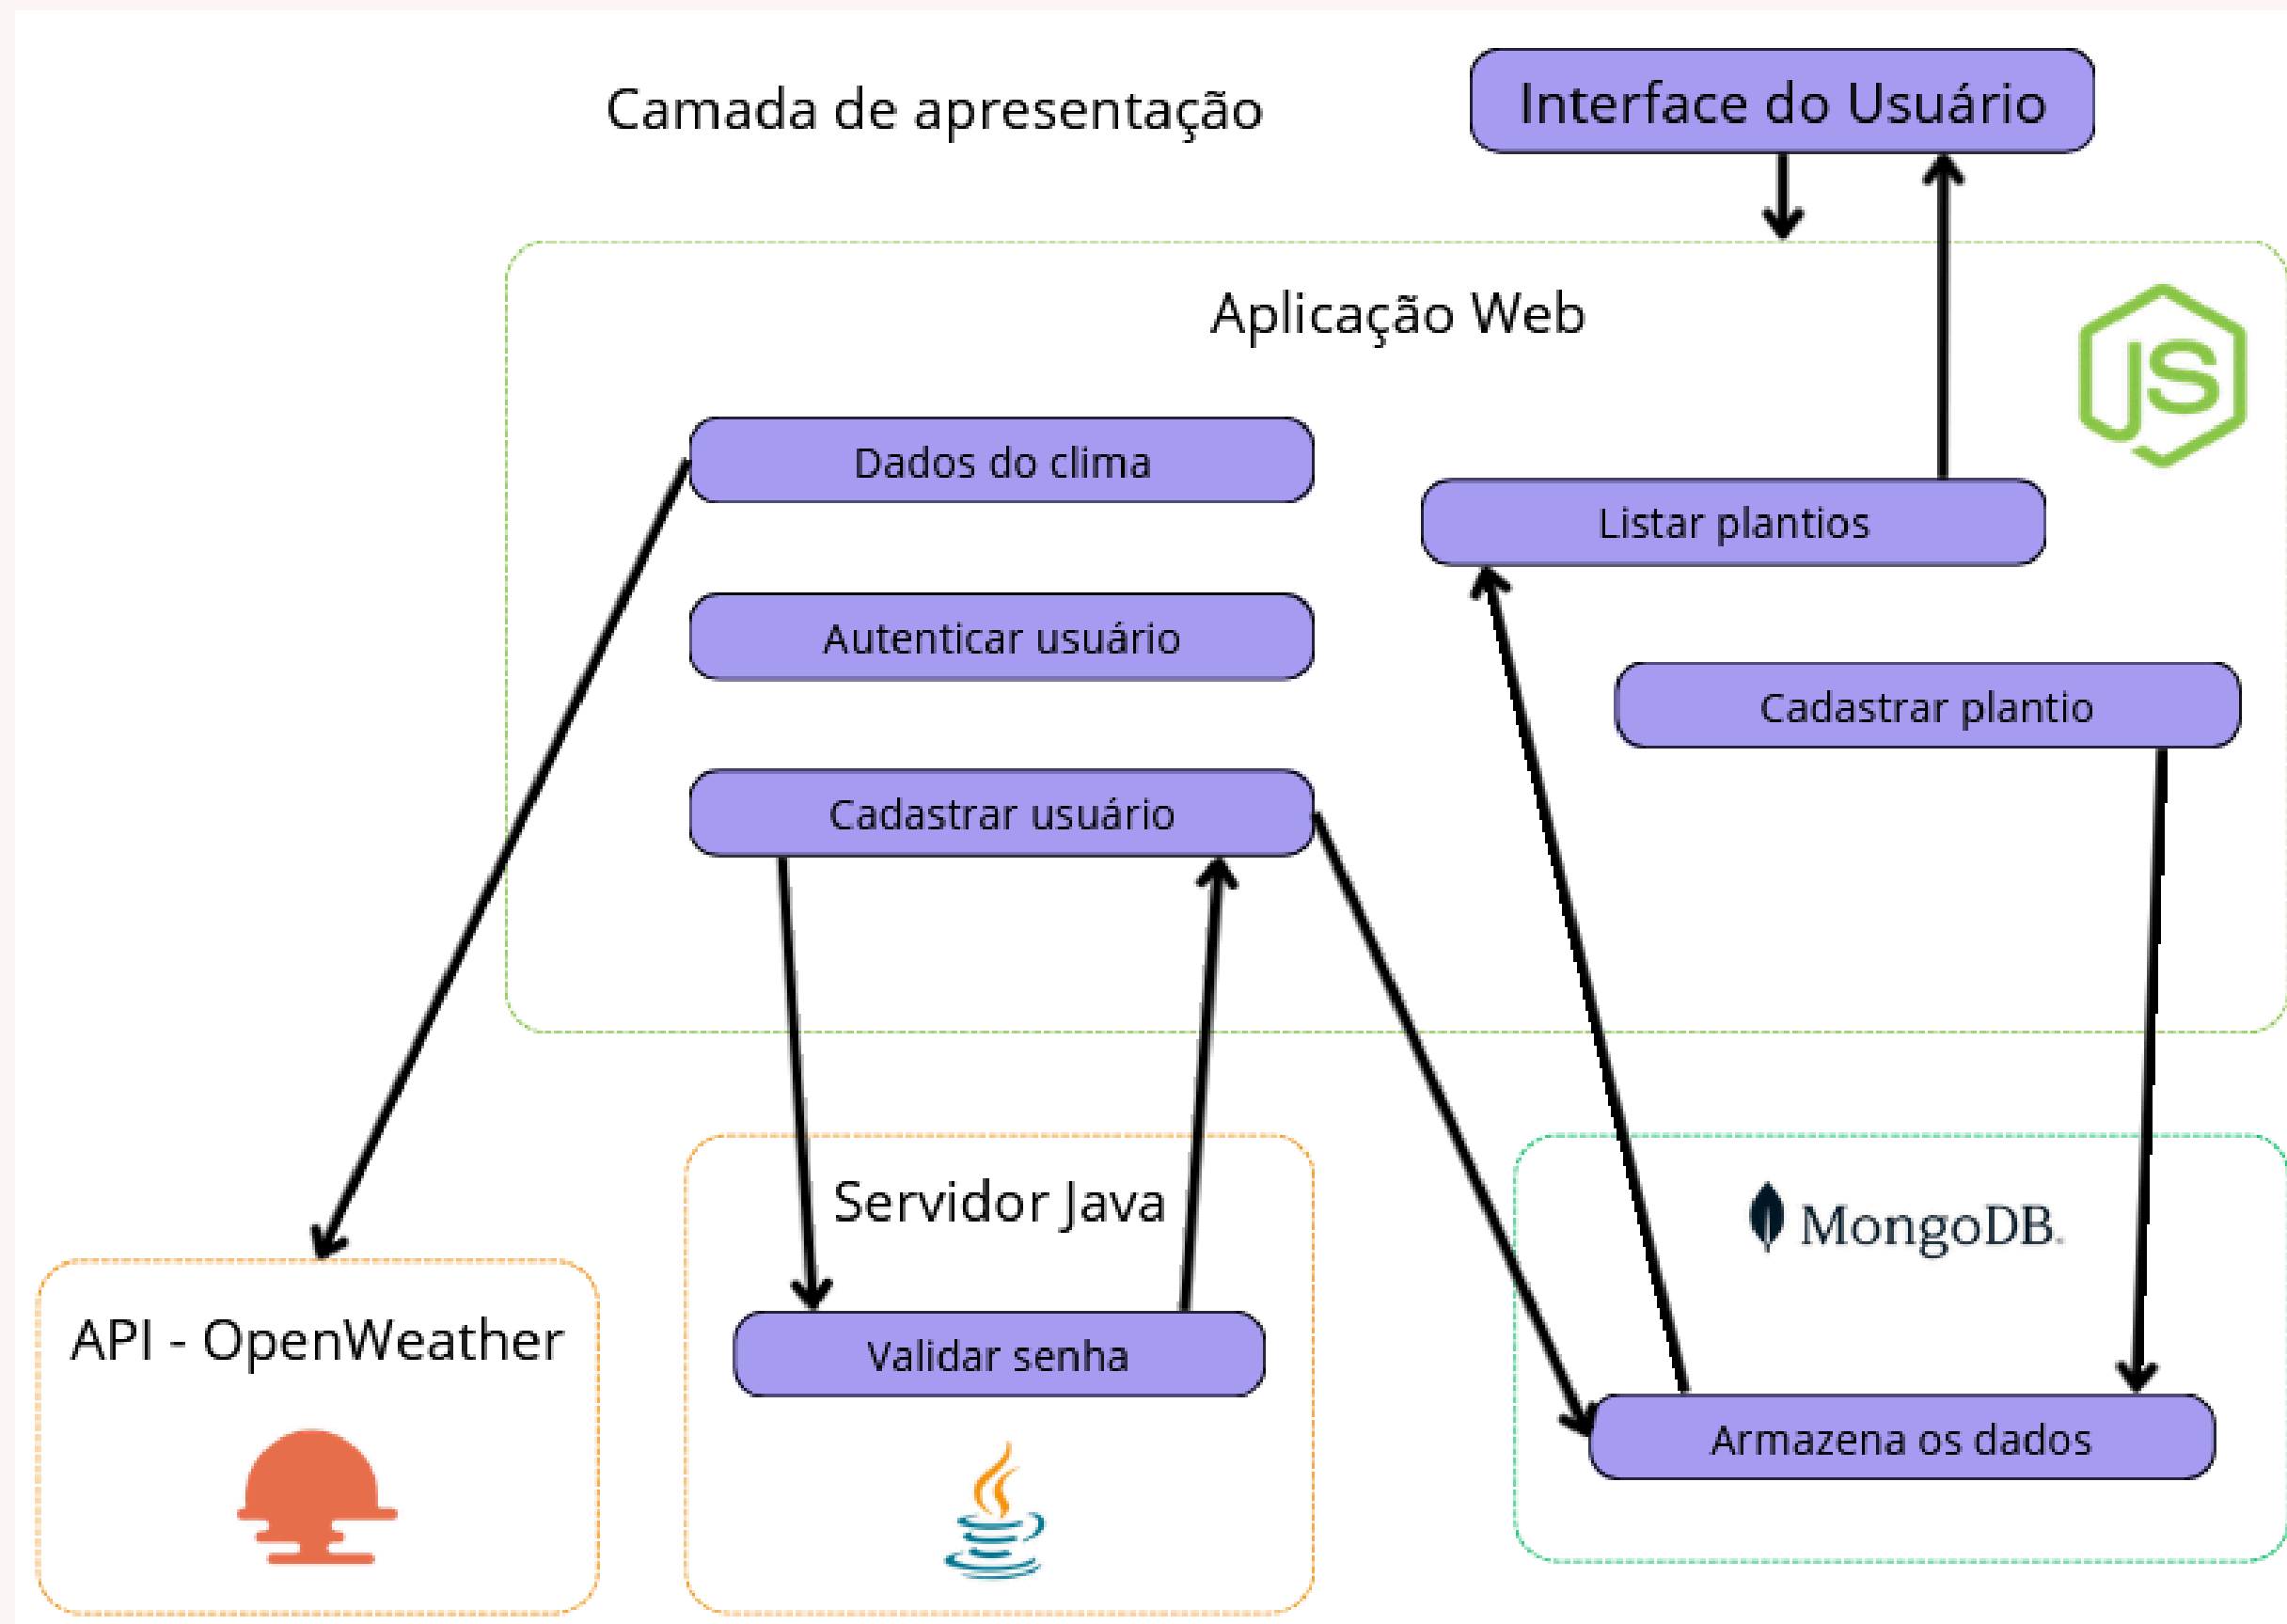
Camada de apresentação

Interface do Usuário

Aplicação Web

JS

Dados do clima

Listar plantios

Autenticar usuário

Cadastrar plantio

Cadastrar usuário

Servidor Java

MongoDB.

API - OpenWeather

Validar senha

Armazena os dados